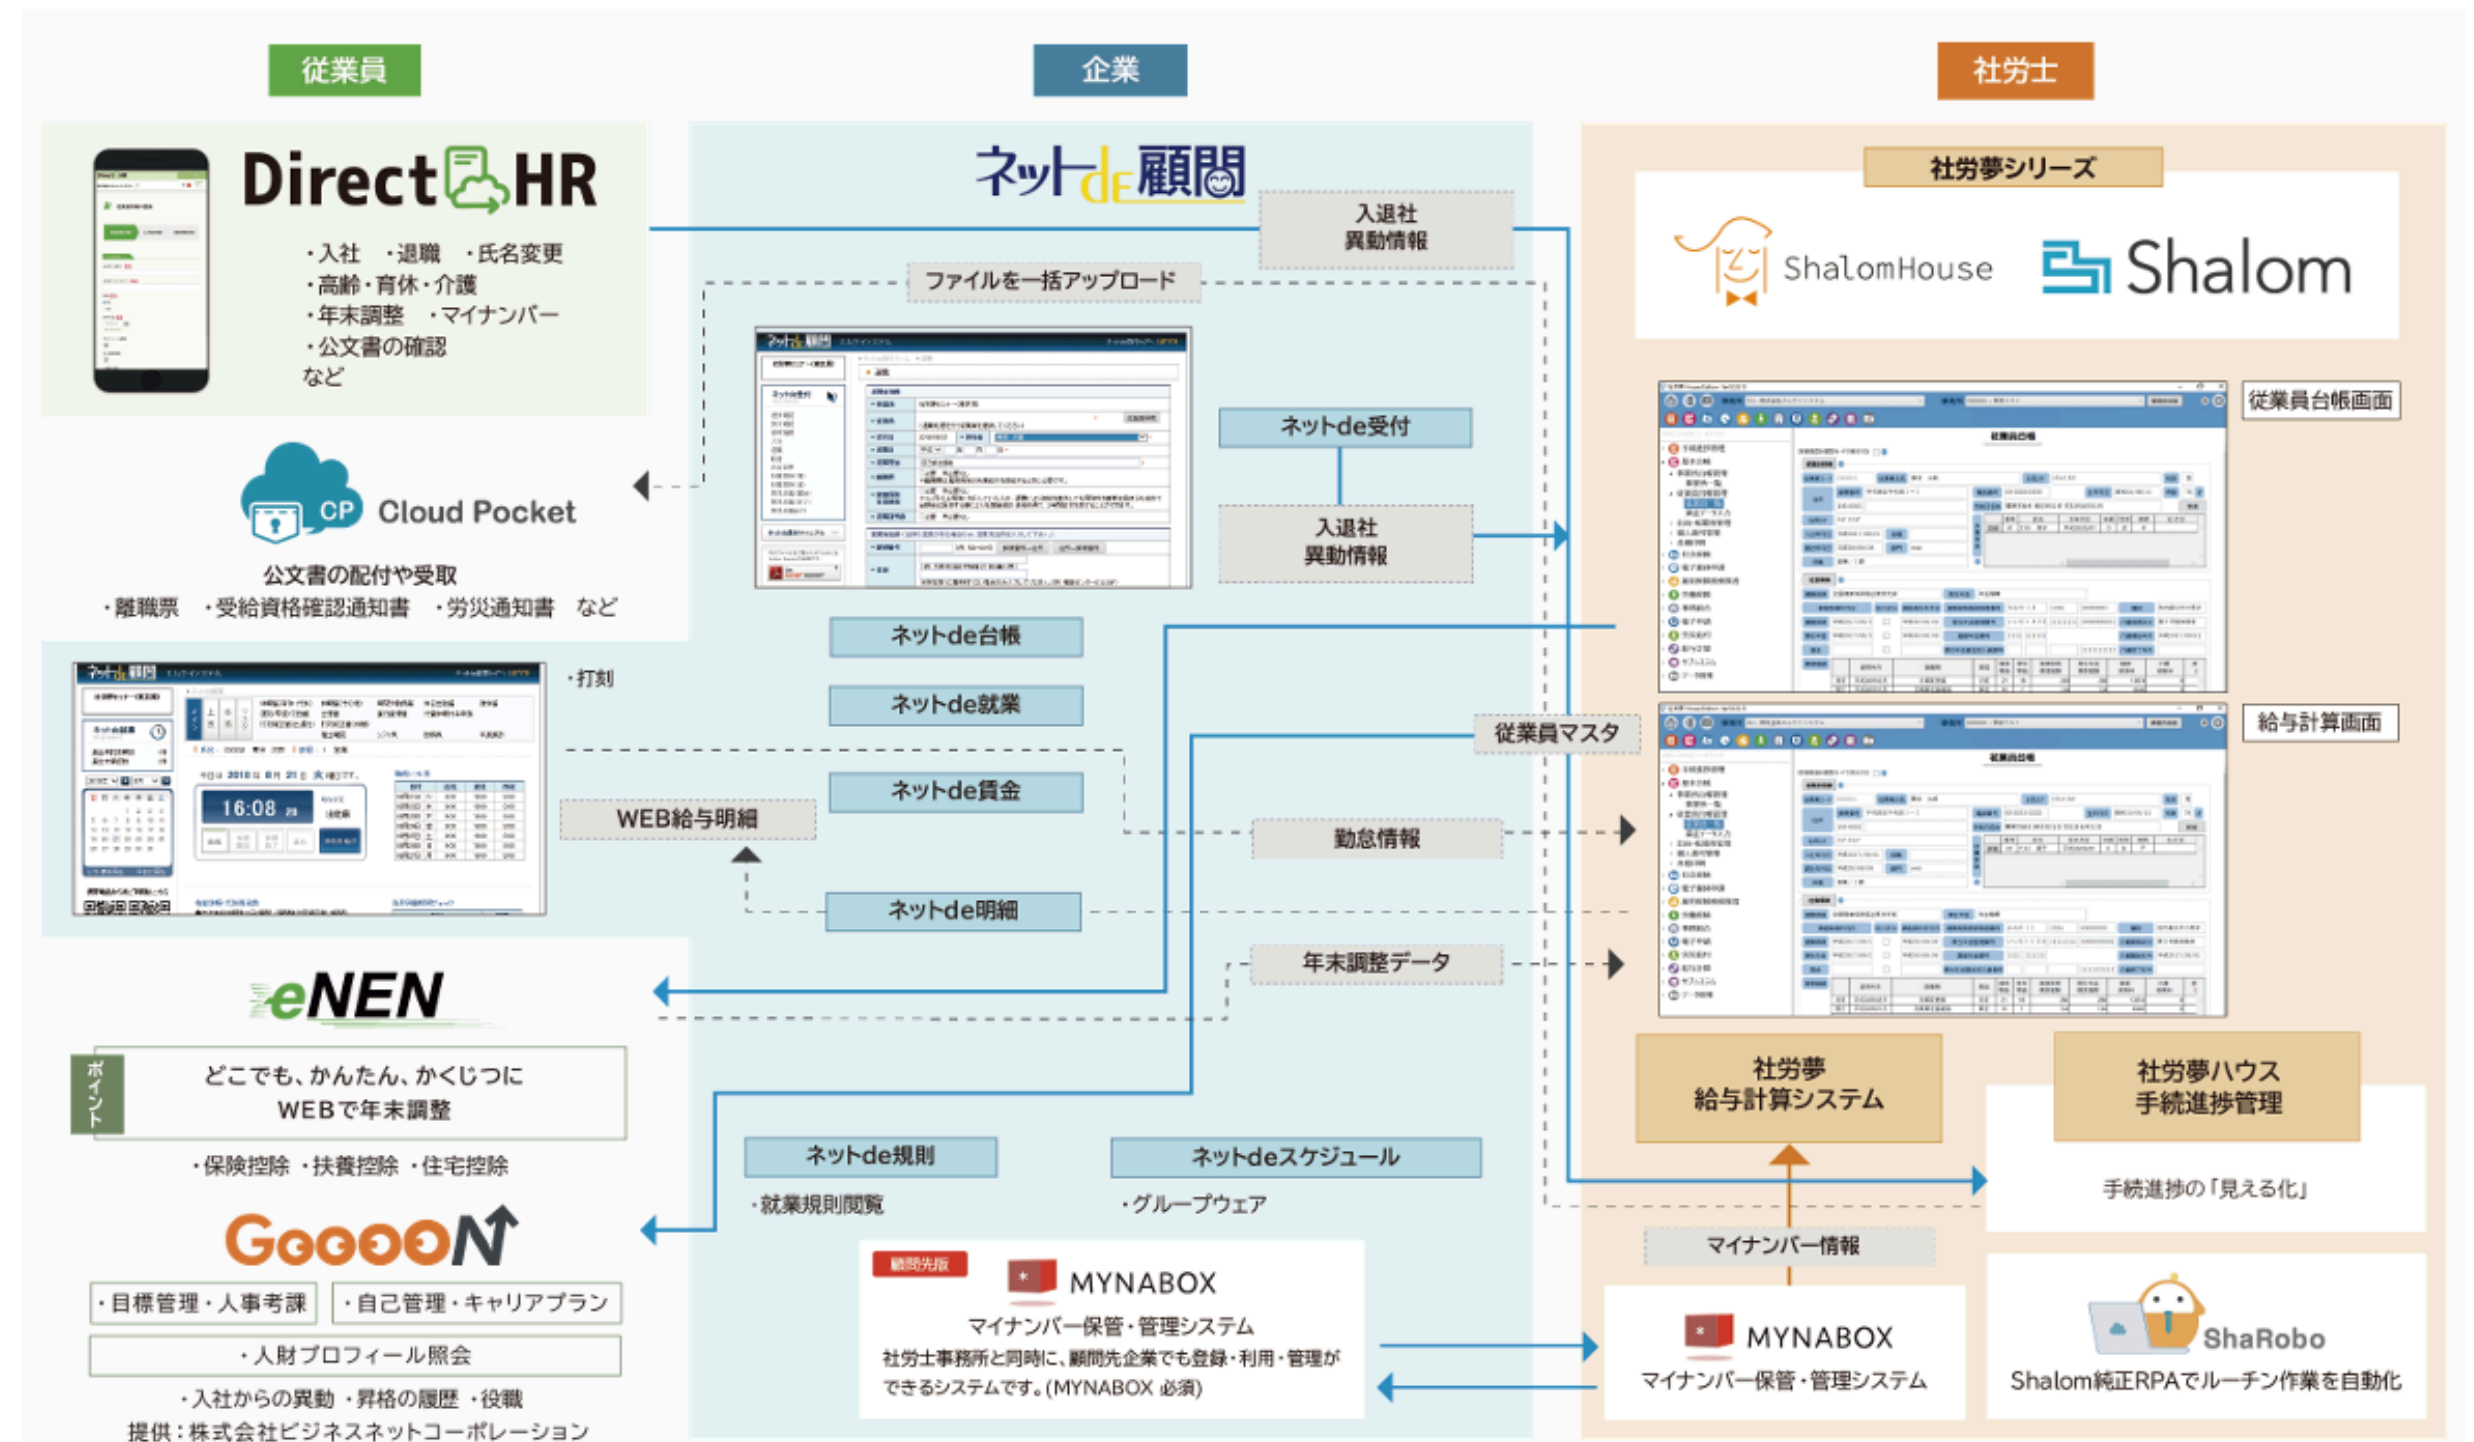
従業員

企業

社労士

Direct HR

・入社　・退職　・氏名変更
・高齢・育休・介護
・年末調整　・マイナンバー
・公文書の確認
など

ネットde顧問

入退社
異動情報

ファイルを一括アップロード

社労夢シリーズ

ShalomHouse

Shalom

Cloud Pocket

公文書の配付や受取
・離職票　・受給資格確認通知書　・労災通知書　など

ネットde受付

入退社
異動情報

従業員台帳画面

ネットde台帳

ネットde就業

・打刻

16:08

従業員マスタ

給与計算画面

ネットde賃金

WEB給与明細

勤怠情報

ネットde明細

年末調整データ

eNEN

ポイント

どこでも、かんたん、かくじつに
WEBで年末調整

・保険控除　・扶養控除　・住宅控除

社労夢
給与計算システム

社労夢ハウス
手続進捗管理

手続進捗の「見える化」

ネットde規則

・就業規則閲覧

ネットdeスケジュール

・グループウェア

GoooooN

・目標管理・人事考課　・自己管理・キャリアプラン
・人財プロフィール照会
・入社からの異動　・昇格の履歴　・役職
提供：株式会社ビジネスネットコーポレーション

顧問先版

MYNABOX
マイナンバー保管・管理システム
社労士事務所と同時に、顧問先企業でも登録・利用・管理ができるシステムです。(MYNABOX 必須)

マイナンバー情報

MYNABOX
マイナンバー保管・管理システム

ShaRobo
Shalom純正RPAでルーチン作業を自動化